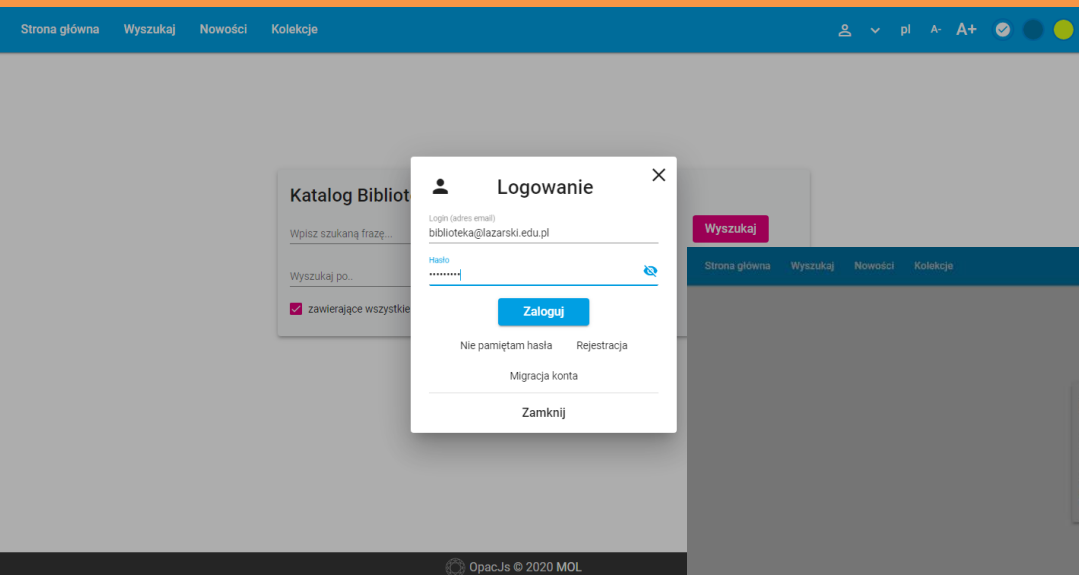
Strona główna Wyszukaj Nowości Kolekcje

pl A- A+

Katalog Bibliot

Wpisz szukaną frazę...

Wyszukaj po...

zawierające wszystkie

Wyszukaj

Strona główna Wyszukaj Nowości Kolekcje

Logowanie

Login (adres email)
biblioteka@lazarski.edu.pl

Hasło
••••••••••

Zaloguj

Nie pamiętam hasła Rejestracja

Migracja konta

Zamknij

OpacJs © 2020 MOL